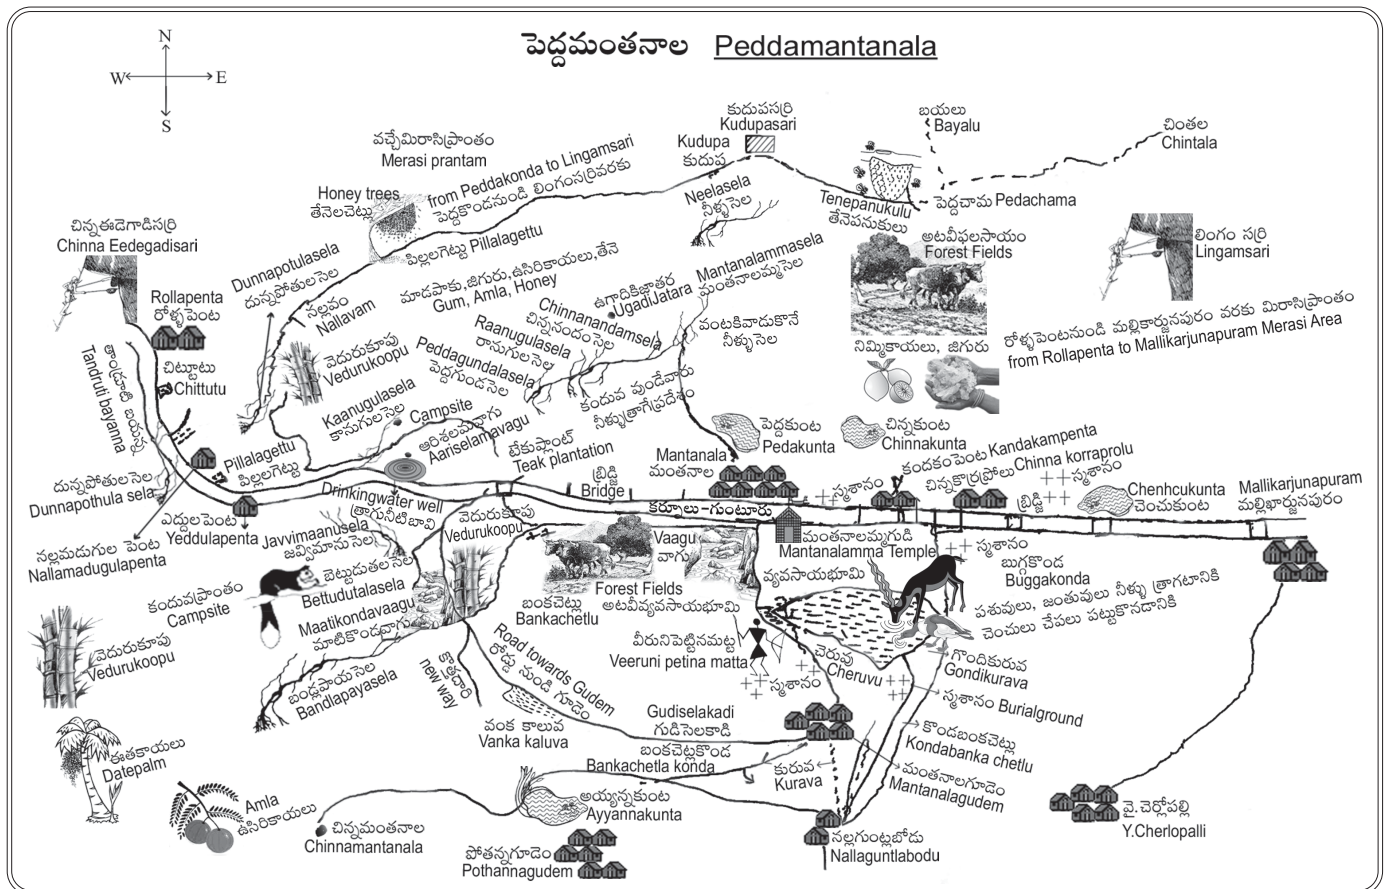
పెద్దమంతనాల Peddamantanala

N
W
E
S

కుదుపసర్రి Kudupasari
Kudupa కుదుప
బయలు Bayalu
చింతల Chintala
వచ్చేమిరాసిప్రాంతం Merasi prantam
from Peddakonda to Lingamsari పెద్దకొండనుండి లింగంసర్రివరకు
Honey trees తేనెచెట్లు
Neelasela నీళ్ళసెల
Tenepanukulu తేనెపనుకులు
పెద్దచామ Pedachama
చిన్నఈదెగాడిసర్రి Chinna Eedegadisari
పిల్లగెట్టు Pillalagettu
అటవీఫలసాయం Forest Fields
లింగం సర్రి Lingamsari
Dunnapotulasela దున్నపోతులసెల
నల్లవం Nallavam
మాడపాకు, జిగురు, ఉసిరికాయలు, తేనె Gum, Amla, Honey
ఉగాదిజాతర UgadiJatara
Mantanalammasela మంతనాలమ్మసెల
Rollapenta రోళ్ళపెంట
Chinnanandamsela చిన్ననందం సెల
వంటకివాడుకొనే నీళ్ళసెల
రోళ్ళపెంటనుండి మల్లికార్జునపురం వరకు మిరాసిప్రాంతం from Rollapenta to Mallikarjunapuram Merasi Area
తాండ్రూటి బయన్న Tandruti bayanna
చిట్టుటు Chittutu
వెదురుకూపు Vedurukoopu
Raanugulasela రానుగులసెల
నిమ్మకాయలు, జిగురు
Peddagundalasela పెద్దగుండలసెల
Kaanugulasela కానుగులసెల
Campsite
కందువ పుండేవారు నీళ్ళుత్రాగేప్రదేశం
ఆరిశలమవాగు Aariselamavagu
టేకుప్లాంట్ Teak plantation
పెద్దకుంట Pedakunta
చిన్నకుంట Chinnakunta
Kandakampenta కందకంపెంట
Pillalagettu పిల్లగెట్టు
బ్రిడ్జి Bridge
Mantanala మంతనాల
స్మశానం
చిన్నకొర్రప్రోలు Chinna korraprolu
స్మశానం
బ్రిడ్జి
Chenhcukunta చెంచుకుంట
Mallikarjunapuram మల్లిఖార్జునపురం
దున్నపోతులసెల Dunnapothula sela
Drinkingwater well త్రాగునీటిబావి
కర్నూలు-గుంటూరు
ఎద్దులపెంట Yeddulapenta
Javvimaanusela జవ్విమానుసెల
వెదురుకూపు Vedurukoopu
మంతనాలమ్మగుడి Mantanalamma Temple
నల్లమడుగుల పెంట Nallamadugulapenta
Vaagu వాగు
స్మశానం బుగ్గకొండ Buggakonda
బెట్టుదుతలసెల Bettudutalasela
వ్యవసాయభూమి
పశువులు, జంతువులు నీళ్ళు త్రాగటానికి చెంచులు చేపలు పట్టుకొనడానికి
కందువప్రాంతం Campsite
Forest Fields
Maatikondavaagu మాటికొండవాగు
బంకచెట్లు Bankachetlu
అటవీవ్యవసాయభూమి
వీరునిపెట్టినమట్ట Veeruni petina matta
వెదురుకూపు Vedurukoopu
Road towards Gudem రోడ్డు నుండి గూడెం
కొత్తదారి new way
చెరువు Cheruvu
గొండికురవ Gondikurava
బండ్లపాయసెల Bandlapayasela
స్మశానం
స్మశానం Burialground
Gudiselakadi గుడిసెలకాడి
కొండబంకచెట్లు Kondabanka chetlu
వంక కాలువ Vanka kaluva
బంకచెట్లకొండ Bankachetla konda
ఈతకాయలు Datepalm
కురవ Kurava
మంతనాలగూడెం Mantanalagudem
అయ్యన్నకుంట Ayyannakunta
Amla ఉసిరికాయలు
చిన్నమంతనాల Chinnamantanala
వై.చెర్లోపల్లి Y.Cherlopalli
నల్లగుంట్లబోడు Nallaguntlabodu
పోతన్నగూడెం Pothannagudem